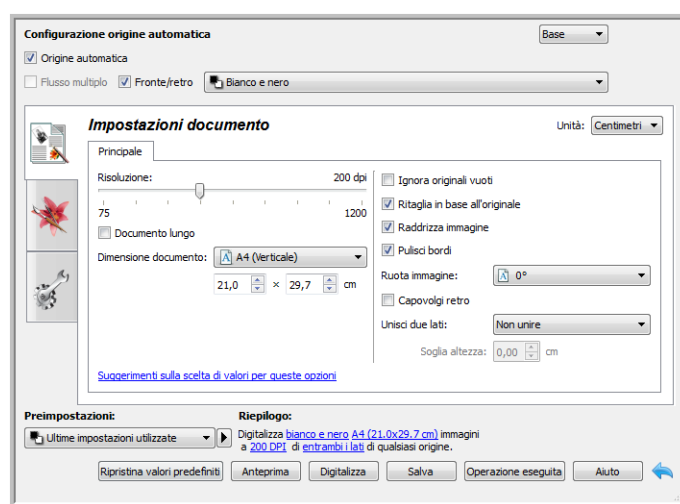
Configurazione origine automatica

Base

Origine automatica

Flusso multiplo   Fronte/retro   Bianco e nero

Impostazioni documento

Unità: Centimetri

Principale

Risoluzione: 200 dpi

75   1200

Documento lungo

Dimensione documento: A4 (Verticale)

21,0 × 29,7 cm

Ignora originali vuoti

Ritaglia in base all'originale

Raddrizza immagine

Pulisci bordi

Ruota immagine: 0°

Capovolgi retro

Unisci due lati: Non unire

Soglia altezza: 0,00 cm

Suggerimenti sulla scelta di valori per queste opzioni

Preimpostazioni:

Ultime impostazioni utilizzate

Riepilogo:

Digitalizza bianco e nero A4 (21.0x29.7 cm) immagini a 200 DPI di entrambi i lati di qualsiasi origine.

Ripristina valori predefiniti   Anteprima   Digitalizza   Salva   Operazione eseguita   Aiuto